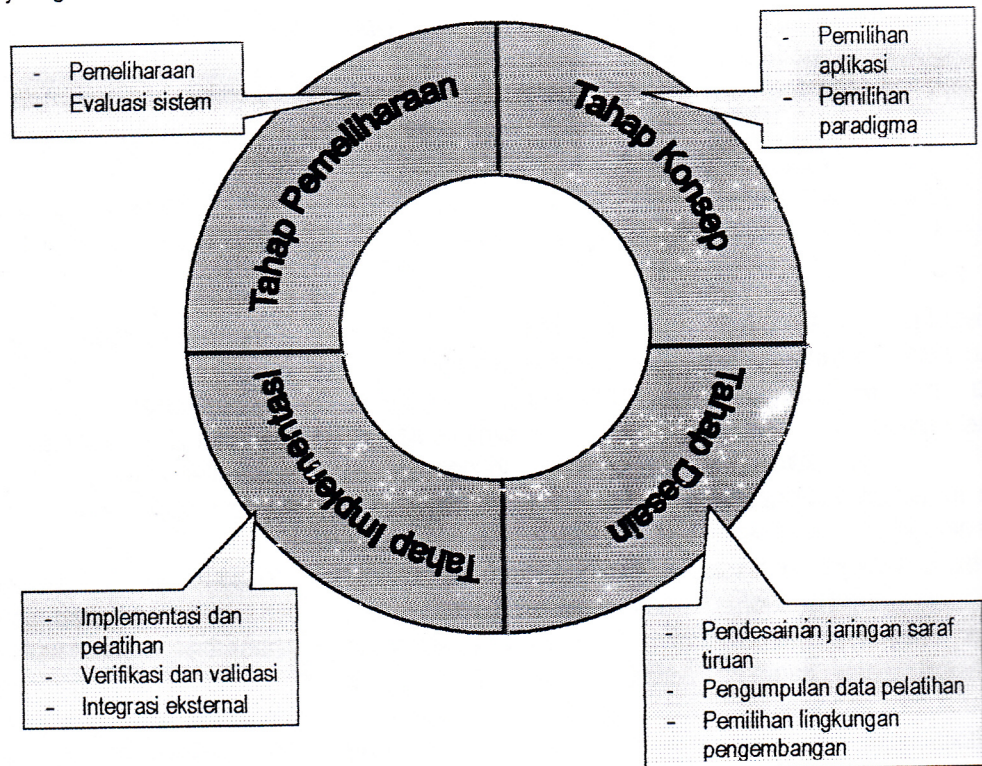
- Pemeliharaan
- Evaluasi sistem

- Pemilihan aplikasi
- Pemilihan paradigma

Tahap Pemeliharaan

Tahap Konsep

Tahap Implementasi

Tahap Desain

- Implementasi dan pelatihan
- Verifikasi dan validasi
- Integrasi eksternal

- Pendesainan jaringan saraf tiruan
- Pengumpulan data pelatihan
- Pemilihan lingkungan pengembangan